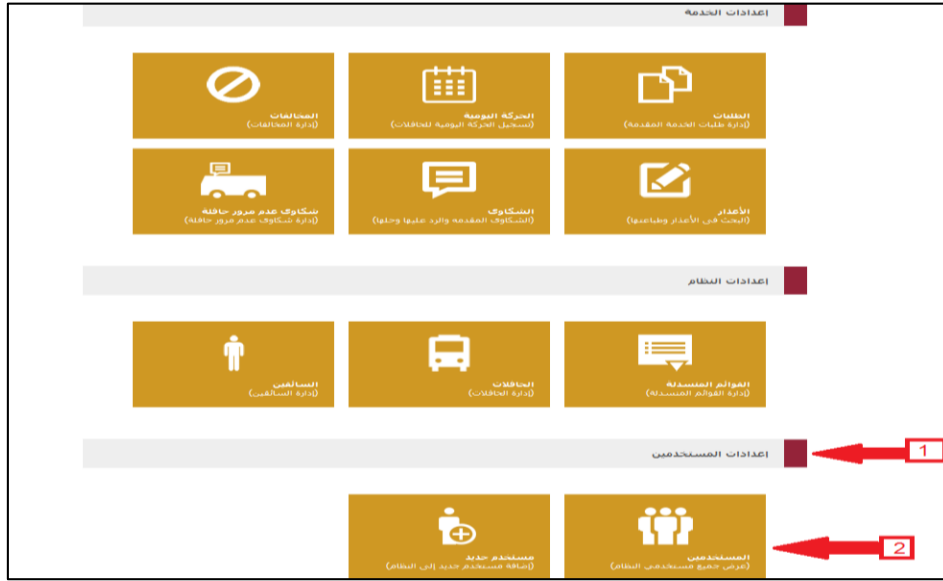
إعدادات الخدمة

الطلبات
(إدارة طلبات الخدمة المقدمة)

الحركة اليومية
(تسجيل الحركة اليومية للحافلات)

المخالفات
(إدارة المخالفات)

الأعذار
(البحث في الأعذار وطباعتها)

الشكاوى
(الشكاوى المقدمة والرد عليها وحلها)

شكاوى عدم مرور حافلة
(إدارة شكاوى عدم مرور حافلة)

إعدادات النظام

القوائم المنسدلة
(إدارة القوائم المنسدلة)

الحافلات
(إدارة الحافلات)

السائقين
(إدارة السائقين)

إعدادات المستخدمين

1

المستخدمين
(عرض جميع مستخدمي النظام)

مستخدم جديد
(إضافة مستخدم جديد إلى النظام)

2